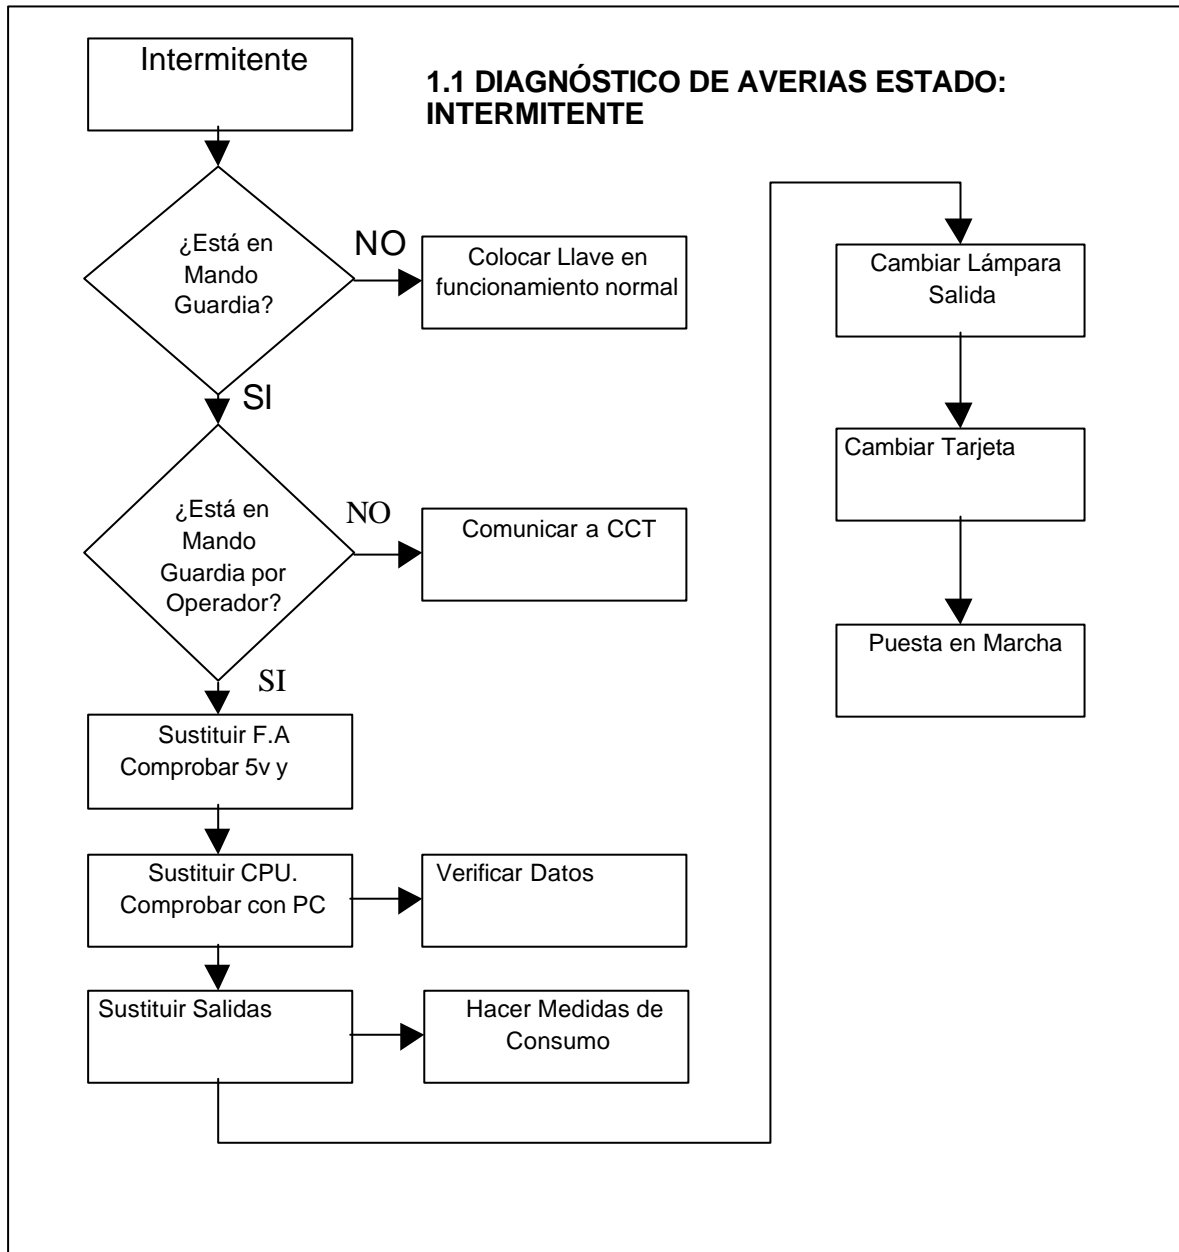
Intermitente

1.1 DIAGNÓSTICO DE AVERIAS ESTADO: INTERMITENTE

¿Está en Mando Guardia?

NO

Colocar Llave en funcionamiento normal

SI

¿Está en Mando Guardia por Operador?

NO

Comunicar a CCT

SI

Sustituir F.A Comprobar 5v y

Sustituir CPU. Comprobar con PC

Verificar Datos

Sustituir Salidas

Hacer Medidas de Consumo

Cambiar Lámpara Salida

Cambiar Tarjeta

Puesta en Marcha